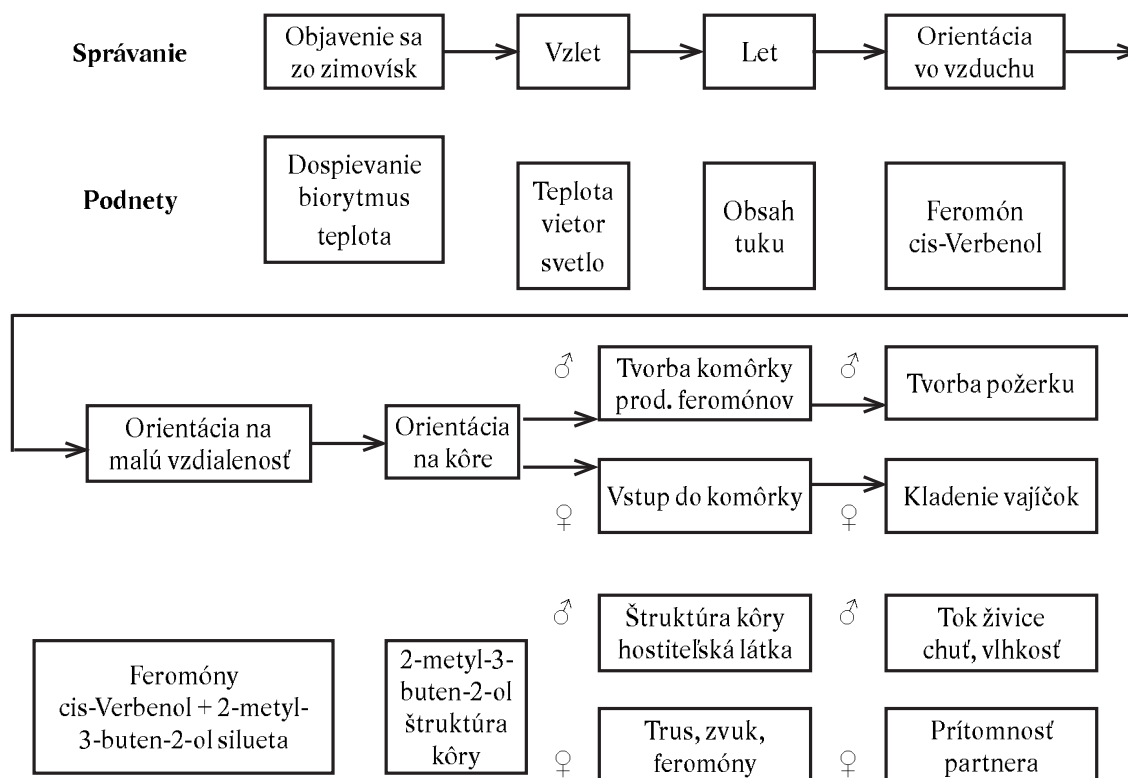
Správanie

Objavenie sa zo zimovísk

Vzlet

Let

Orientácia vo vzduchu

Podnety

Dospievanie biorytmus teplota

Teplota vietor svetlo

Obsah tuku

Feromón cis-Verbenol

Orientácia na malú vzdialenosť

Orientácia na kôre

♂

Tvorba komôrky prod. feromónov

♂

Tvorba požerku

♀

Vstup do komôrky

♀

Kladenie vajíčok

Feromóny cis-Verbenol + 2-metyl-3-buten-2-ol silueta

2-metyl-3-buten-2-ol štruktúra kôry

♂

Štruktúra kôry hostiteľská látka

♂

Tok živice chuť, vlhkosť

♀

Trus, zvuk, feromóny

♀

Prítomnosť partnera